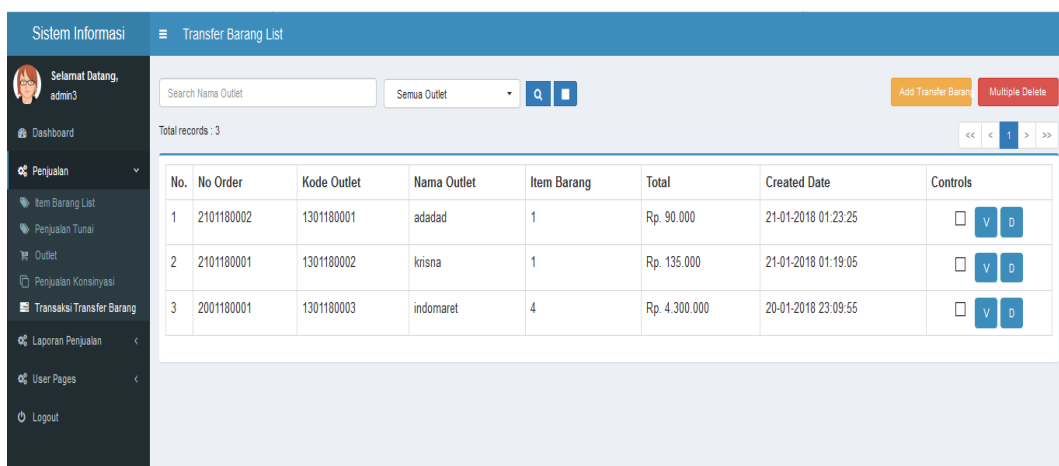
Sistem Informasi

Selamat Datang,
admin3

Dashboard

Penjualan

Item Barang List

Penjualan Tunai

Outlet

Penjualan Konsinyasi

Transaksi Transfer Barang

Laporan Penjualan

User Pages

Logout

Transfer Barang List

Search Nama Outlet

Semua Outlet

Add Transfer Barang

Multiple Delete

Total records : 3

<< < 1 > >>

| No. | No Order | Kode Outlet | Nama Outlet | Item Barang | Total | Created Date | Controls |
|---|---|---|---|---|---|---|---|
| 1 | 2101180002 | 1301180001 | adadad | 1 | Rp. 90.000 | 21-01-2018 01:23:25 | V D |
| 2 | 2101180001 | 1301180002 | krisna | 1 | Rp. 135.000 | 21-01-2018 01:19:05 | V D |
| 3 | 2001180001 | 1301180003 | indomaret | 4 | Rp. 4.300.000 | 20-01-2018 23:09:55 | V D |